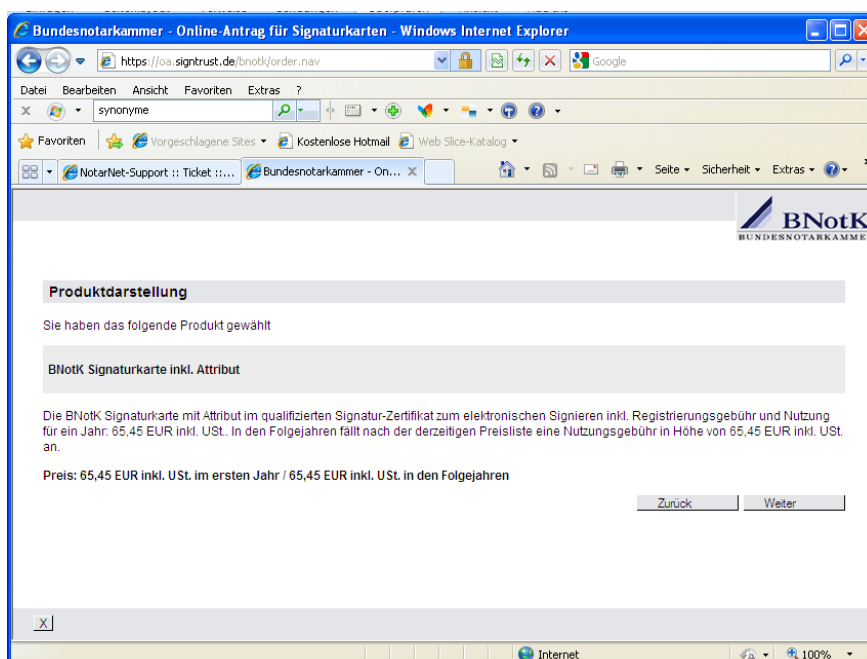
Bundesnotarkammer - Online-Antrag für Signaturkarten - Windows Internet Explorer

https://oa.signtrust.de/bnotk/order.nav

Google

Datei Bearbeiten Ansicht Favoriten Extras ?

synonyme

Favoriten Vorgeschlagene Sites Kostenlose Hotmail Web Slice-Katalog

NotarNet-Support :: Ticket ::... Bundesnotarkammer - On...

Seite Sicherheit Extras

BNotK
BUNDESNOTARKAMMER

Produktdarstellung

Sie haben das folgende Produkt gewählt

BNotK Signaturkarte inkl. Attribut

Die BNotK Signaturkarte mit Attribut im qualifizierten Signatur-Zertifikat zum elektronischen Signieren inkl. Registrierungsgebühr und Nutzung für ein Jahr: 65,45 EUR inkl. USt.. In den Folgejahren fällt nach der derzeitigen Preisliste eine Nutzungsgebühr in Höhe von 65,45 EUR inkl. USt. an.

Preis: 65,45 EUR inkl. USt. im ersten Jahr / 65,45 EUR inkl. USt. in den Folgejahren

Zurück Weiter

X

Internet 100%